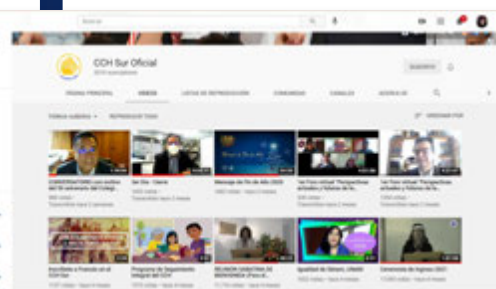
CCH Sur Oficial

PÁGINA PRINCIPAL
VIDEOS
LISTAS DE REPRODUCCIÓN
COMUNIDAD
CANALES
ACERCA DE

ORDENAR POR

Mensaje de fin de Año 2020

Igualdad de Género, UNAM

REUNIÓN ORDINARIA DE BIENVENIDA

Ceremonia de Ingreso 2021